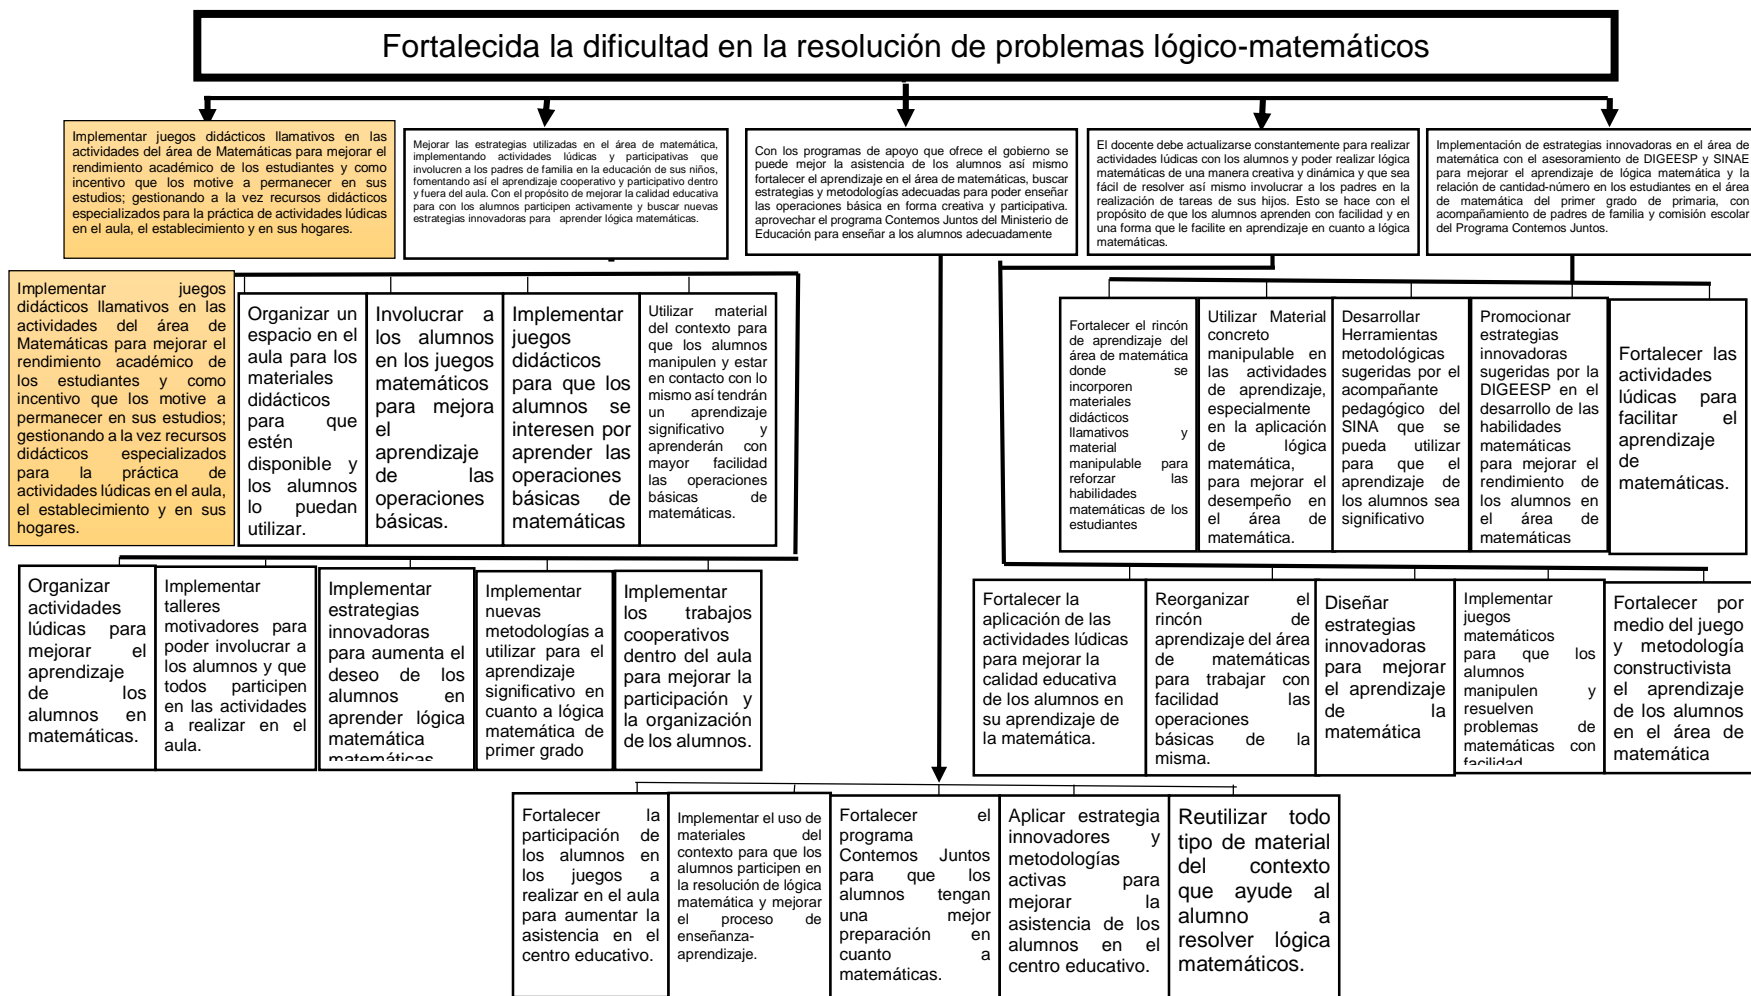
Fortalecida la dificultad en la resolución de problemas lógico-matemáticos

Implementar juegos didácticos llamativos en las actividades del área de Matemáticas para mejorar el rendimiento académico de los estudiantes y como incentivo que los motive a permanecer en sus estudios; gestionando a la vez recursos didácticos especializados para la práctica de actividades lúdicas en el aula, el establecimiento y en sus hogares.

Mejorar las estrategias utilizadas en el área de matemática, implementando actividades lúdicas y participativas que involucren a los padres de familia en la educación de sus niños, fomentando así el aprendizaje cooperativo y participativo dentro y fuera del aula. Con el propósito de mejorar la calidad educativa para con los alumnos participen activamente y buscar nuevas estrategias innovadoras para aprender lógica matemáticas.

Con los programas de apoyo que ofrece el gobierno se puede mejor la asistencia de los alumnos así mismo fortalecer el aprendizaje en el área de matemáticas, buscar estrategias y metodologías adecuadas para poder enseñar las operaciones básica en forma creativa y participativa. aprovechar el programa Contemos Juntos del Ministerio de Educación para enseñar a los alumnos adecuadamente

El docente debe actualizarse constantemente para realizar actividades lúdicas con los alumnos y poder realizar lógica matemáticas de una manera creativa y dinámica y que sea fácil de resolver así mismo involucrar a los padres en la realización de tareas de sus hijos. Esto se hace con el propósito de que los alumnos aprenden con facilidad y en una forma que le facilite en aprendizaje en cuanto a lógica matemáticas.

Implementación de estrategias innovadoras en el área de matemática con el asesoramiento de DIGEESP y SINAE para mejorar el aprendizaje de lógica matemática y la relación de cantidad-número en los estudiantes en el área de matemática del primer grado de primaria, con acompañamiento de padres de familia y comisión escolar del Programa Contemos Juntos.

Implementar juegos didácticos llamativos en las actividades del área de Matemáticas para mejorar el rendimiento académico de los estudiantes y como incentivo que los motive a permanecer en sus estudios; gestionando a la vez recursos didácticos especializados para la práctica de actividades lúdicas en el aula, el establecimiento y en sus hogares.

Organizar un espacio en el aula para los materiales didácticos para que estén disponible y los alumnos lo puedan utilizar.

Involucrar a los alumnos en los juegos matemáticos para mejora el aprendizaje de las operaciones básicas.

Implementar juegos didácticos para que los alumnos se interesen por aprender las operaciones básicas de matemáticas

Utilizar material del contexto para que los alumnos manipulen y estar en contacto con lo mismo así tendrán un aprendizaje significativo y aprenderán con mayor facilidad las operaciones básicas de matemáticas.

Organizar actividades lúdicas para mejorar el aprendizaje de los alumnos en matemáticas.

Implementar talleres motivadores para poder involucrar a los alumnos y que todos participen en las actividades a realizar en el aula.

Implementar estrategias innovadoras para aumenta el deseo de los alumnos en aprender lógica matemática matemáticas

Implementar nuevas metodologías a utilizar para el aprendizaje significativo en cuanto a lógica matemática de primer grado

Implementar los trabajos cooperativos dentro del aula para mejorar la participación y la organización de los alumnos.

Fortalecer el rincón de aprendizaje del área de matemática donde se incorporen materiales didácticos llamativos y material manipulable para reforzar las habilidades matemáticas de los estudiantes

Utilizar Material concreto manipulable en las actividades de aprendizaje, especialmente en la aplicación de lógica matemática, para mejorar el desempeño en el área de matemática.

Desarrollar Herramientas metodológicas sugeridas por el acompañante pedagógico del SINA que se pueda utilizar para que el aprendizaje de los alumnos sea significativo

Promocionar estrategias innovadoras sugeridas por la DIGEESP en el desarrollo de las habilidades matemáticas para mejorar el rendimiento de los alumnos en el área de matemáticas

Fortalecer las actividades lúdicas para facilitar el aprendizaje de matemáticas.

Fortalecer la aplicación de las actividades lúdicas para mejorar la calidad educativa de los alumnos en su aprendizaje de la matemática.

Reorganizar el rincón de aprendizaje del área de matemáticas para trabajar con facilidad las operaciones básicas de la misma.

Diseñar estrategias innovadoras para mejorar el aprendizaje de la matemática

Implementar juegos matemáticos para que los alumnos manipulen y resuelven problemas de matemáticas con facilidad

Fortalecer por medio del juego y metodología constructivista el aprendizaje de los alumnos en el área de matemática

Fortalecer la participación de los alumnos en los juegos a realizar en el aula para aumentar la asistencia en el centro educativo.

Implementar el uso de materiales del contexto para que los alumnos participen en la resolución de lógica matemática y mejorar el proceso de enseñanza-aprendizaje.

Fortalecer el programa Contemos Juntos para que los alumnos tengan una mejor preparación en cuanto a matemáticas.

Aplicar estrategia innovadores y metodologías activas para mejorar la asistencia de los alumnos en el centro educativo.

Reutilizar todo tipo de material del contexto que ayude al alumno a resolver lógica matemáticos.